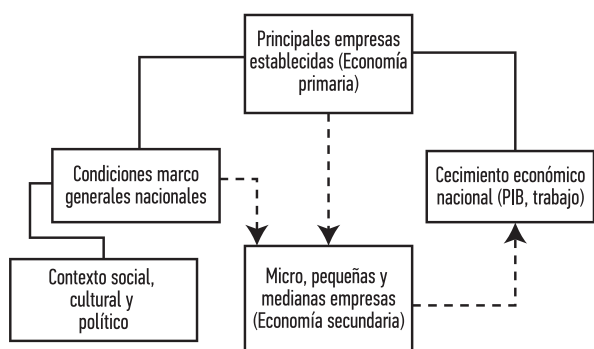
Principales empresas establecidas (Economía primaria)

Condiciones marco generales nacionales

Cecimiento económico nacional (PIB, trabajo)

Contexto social, cultural y político

Micro, pequeñas y medianas empresas (Economía secundaria)